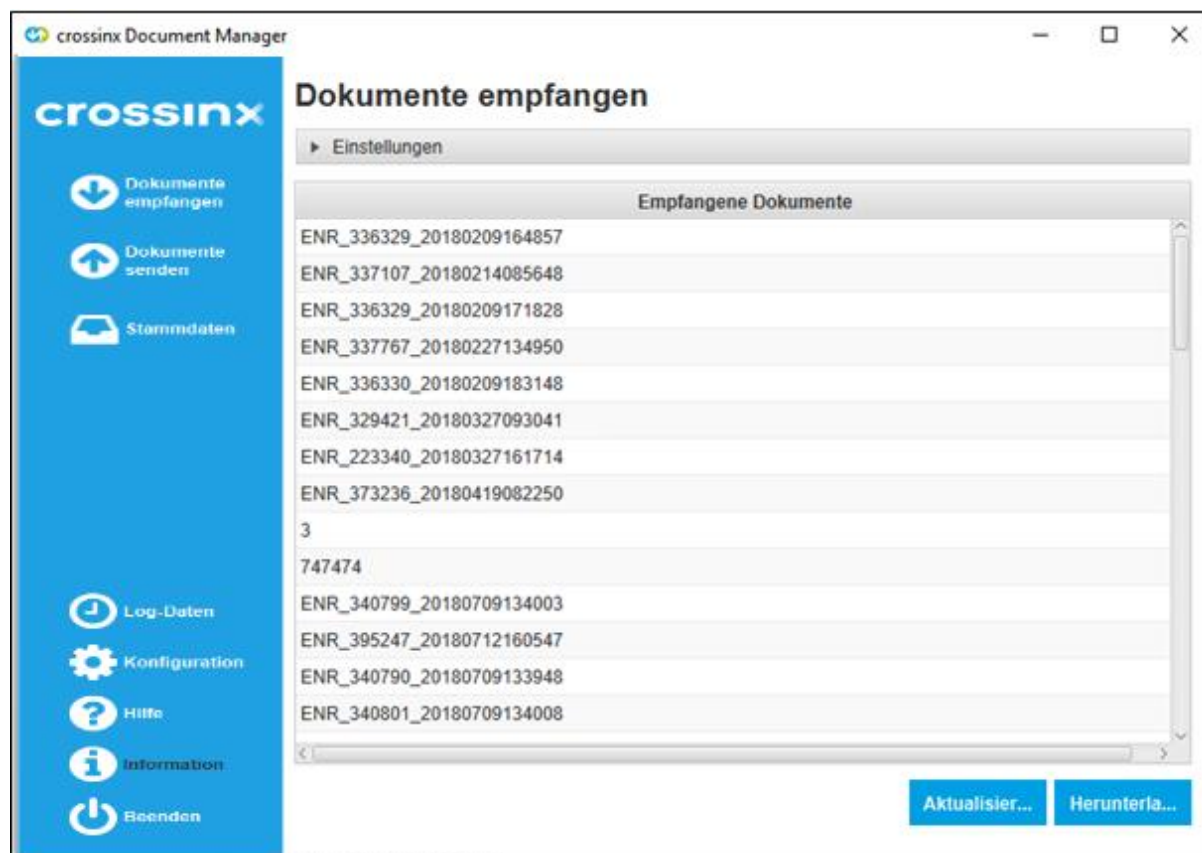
crossinx Document Manager

crossinx

Dokumente empfangen

Dokumente senden

Stammdaten

Log-Daten

Konfiguration

Hilfe

Information

Beenden

Dokumente empfangen

▸ Einstellungen

| Empfangene Dokumente |
|---|
| ENR_336329_20180209164857 |
| ENR_337107_20180214085648 |
| ENR_336329_20180209171828 |
| ENR_337767_20180227134950 |
| ENR_336330_20180209183148 |
| ENR_329421_20180327093041 |
| ENR_223340_20180327161714 |
| ENR_373236_20180419082250 |
| 3 |
| 747474 |
| ENR_340799_20180709134003 |
| ENR_395247_20180712160547 |
| ENR_340790_20180709133948 |
| ENR_340801_20180709134008 |

Aktualisier...

Herunterla...